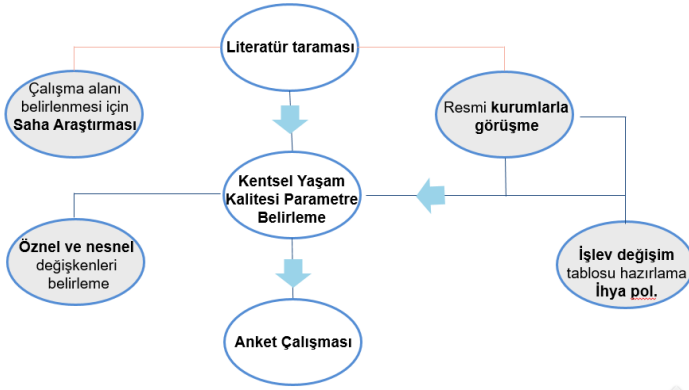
Literatür taraması

Çalışma alanı belirlenmesi için Saha Araştırması

Resmi kurumlarla görüşme

Kentsel Yaşam Kalitesi Parametre Belirleme

Öznel ve nesnel değişkenleri belirleme

İşlev değişim tablosu hazırlama İhya pol.

Anket Çalışması